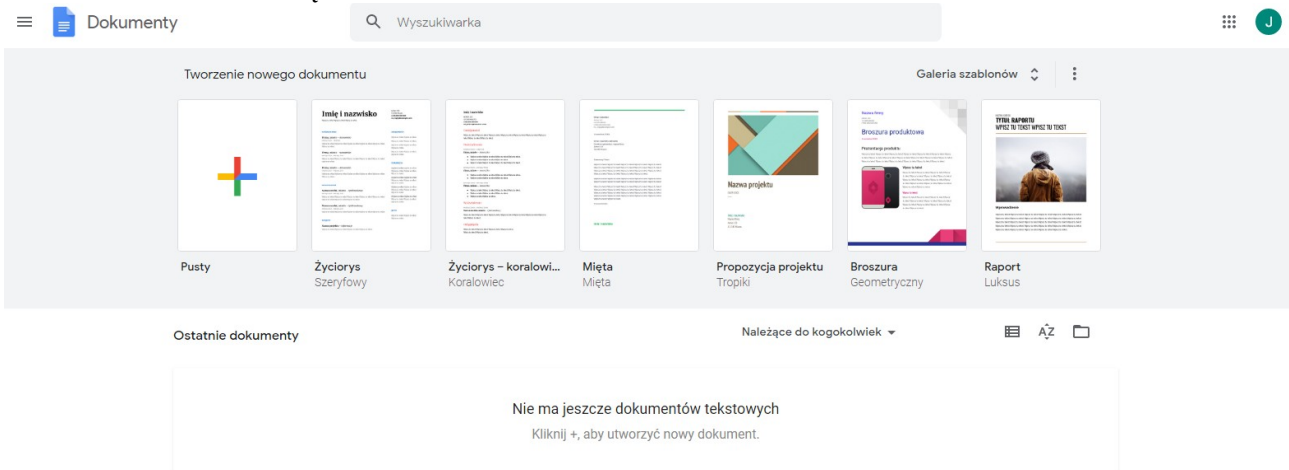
Dokumenty

Wyszukiwarka

J

Tworzenie nowego dokumentu

Galeria szablonów

Imię i nazwisko

Nazwa projektu

Broszura produktowa

TYTUŁ RAPORTU
WPISZ TU TEKST WPISZ TU TEKST

Pusty

Życiorys
Szeryfowy

Życiorys – koralowi...
Koralowiec

Mięta
Mięta

Propozycja projektu
Tropiki

Broszura
Geometryczny

Raport
Luksus

Ostatnie dokumenty

Należące do kogokolwiek

Nie ma jeszcze dokumentów tekstowych
Kliknij +, aby utworzyć nowy dokument.